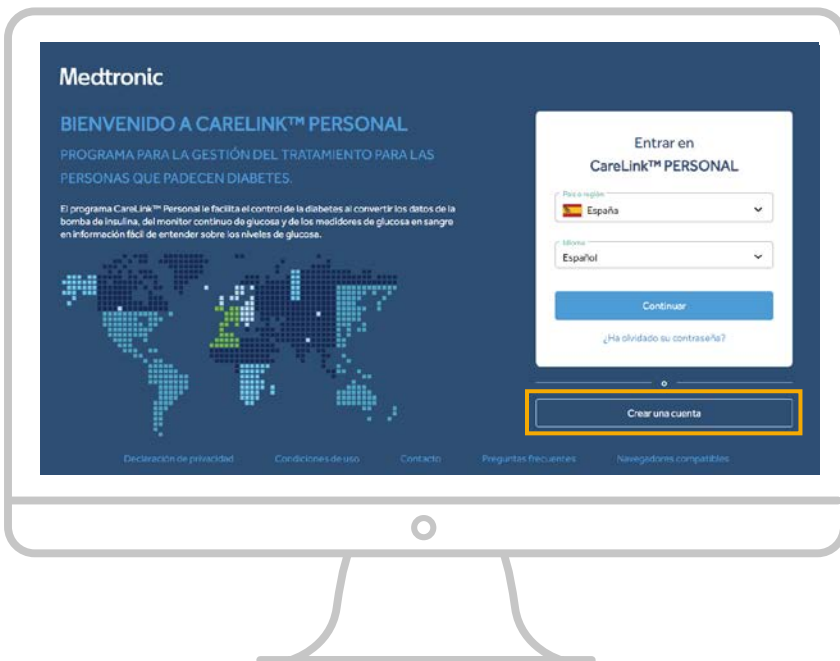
Medtronic

BIENVENIDO A CARELINK™ PERSONAL

PROGRAMA PARA LA GESTIÓN DEL TRATAMIENTO PARA LAS PERSONAS QUE PADECEN DIABETES.

El programa CareLink™ Personal le facilita el control de la diabetes al convertir los datos de la bomba de insulina, del monitor continuo de glucosa y de los medidores de glucosa en sangre en información fácil de entender sobre los niveles de glucosa.

Entrar en
CareLink™ PERSONAL

País o región
España

Idioma
Español

Continuar

¿Ha olvidado su contraseña?

o

Crear una cuenta

Declaración de privacidad Condiciones de uso Contacto Preguntas frecuentes Navegadores compatibles